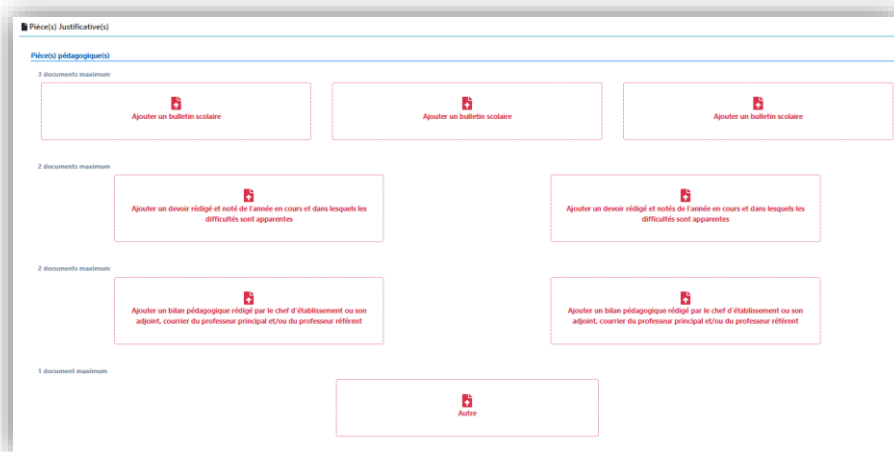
Piéce(s) Justificative(s)

Pièce(s) pédagogique(s)

3 documents maximum

Ajouter un bulletin scolaire

Ajouter un bulletin scolaire

Ajouter un bulletin scolaire

2 documents maximum

Ajouter un devoir rédigé et noté de l'année en cours et dans lesquels les difficultés sont apparentes

Ajouter un devoir rédigé et noté de l'année en cours et dans lesquels les difficultés sont apparentes

2 documents maximum

Ajouter un bilan pédagogique rédigé par le chef d'établissement ou son adjoint, courrier du professeur principal et/ou du professeur référent

Ajouter un bilan pédagogique rédigé par le chef d'établissement ou son adjoint, courrier du professeur principal et/ou du professeur référent

1 document maximum

Autre